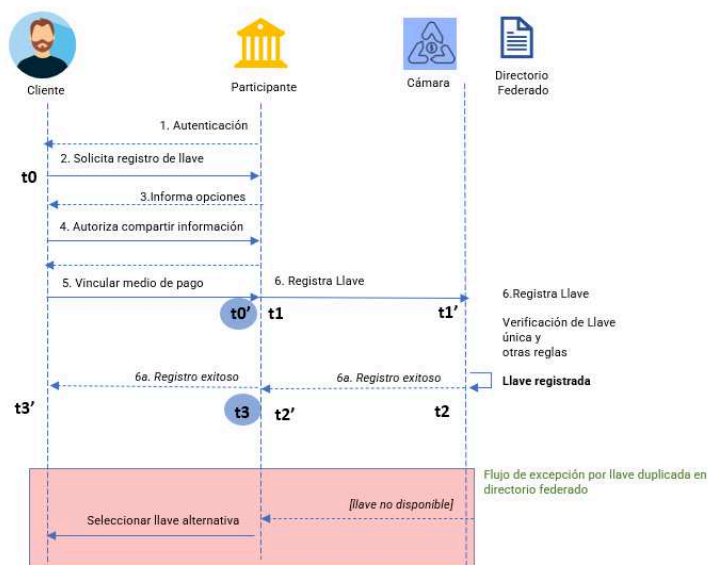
Cliente

Participante

Cámara

Directorio Federado

1. Autenticación

t0

2. Solicita registro de llave

3.Informa opciones

4. Autoriza compartir información

5. Vincular medio de pago

6. Registra Llave

6.Registra Llave

t0’

t1

t1’

Verificación de Llave única y otras reglas

6a. Registro exitoso

6a. Registro exitoso

Llave registrada

t3’

t3

t2’

t2

Flujo de excepción por llave duplicada en directorio federado

[llave no disponible]

Seleccionar llave alternativa